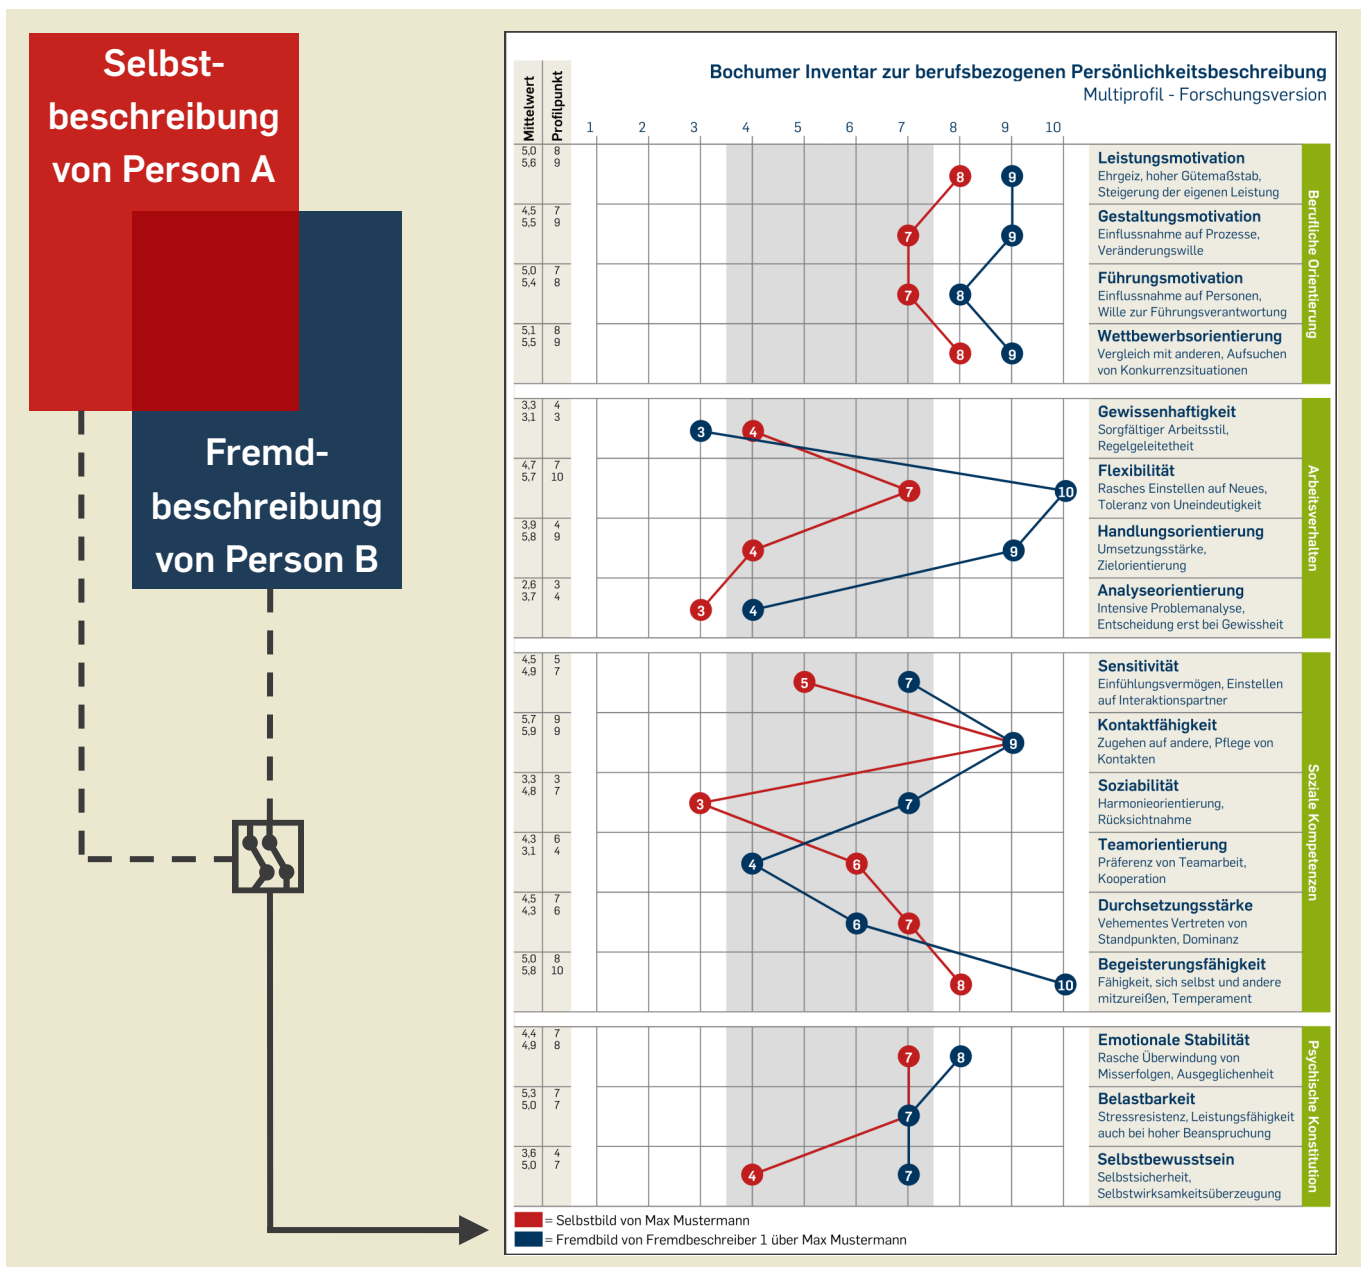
Selbstbeschreibung von Person A

Fremdbeschreibung von Person B

Bochumer Inventar zur berufsbezogenen Persönlichkeitsbeschreibung
Multiprofil - Forschungsversion

| Mittelwert | Profilpunkt | 1 | 2 | 3 | 4 | 5 | 6 | 7 | 8 | 9 | 10 | |
|---|---|---|---|---|---|---|---|---|---|---|---|---|
| 5,0 5,6 | 8 9 | | | | | | | | 8 | 9 | | **Leistungsmotivation** Ehrgeiz, hoher Gütemaßstab, Steigerung der eigenen Leistung |
| 4,5 5,5 | 7 9 | | | | | | | 7 | | 9 | | **Gestaltungsmotivation** Einflussnahme auf Prozesse, Veränderungswille |
| 5,0 5,4 | 7 8 | | | | | | | 7 | 8 | | | **Führungsmotivation** Einflussnahme auf Personen, Wille zur Führungsverantwortung |
| 5,1 5,5 | 8 9 | | | | | | | | 8 | 9 | | **Wettbewerbsorientierung** Vergleich mit anderen, Aufsuchen von Konkurrenzsituationen |
| 3,3 3,1 | 4 3 | | | 3 | 4 | | | | | | | **Gewissenhaftigkeit** Sorgfältiger Arbeitsstil, Regelgeleitetheit |
| 4,7 5,7 | 7 10 | | | | | | | 7 | | | 10 | **Flexibilität** Rasches Einstellen auf Neues, Toleranz von Uneindeutigkeit |
| 3,9 5,8 | 4 9 | | | | 4 | | | | | 9 | | **Handlungsorientierung** Umsetzungsstärke, Zielorientierung |
| 2,6 3,7 | 3 4 | | | 3 | 4 | | | | | | | **Analyseorientierung** Intensive Problemanalyse, Entscheidung erst bei Gewissheit |
| 4,5 4,9 | 5 7 | | | | | 5 | | 7 | | | | **Sensitivität** Einfühlungsvermögen, Einstellen auf Interaktionspartner |
| 5,7 5,9 | 9 9 | | | | | | | | | 9 | | **Kontaktfähigkeit** Zugehen auf andere, Pflege von Kontakten |
| 3,3 4,8 | 3 7 | | | 3 | | | | 7 | | | | **Soziabilität** Harmonieorientierung, Rücksichtnahme |
| 4,3 3,1 | 6 4 | | | | 4 | | 6 | | | | | **Teamorientierung** Präferenz von Teamarbeit, Kooperation |
| 4,5 4,3 | 7 6 | | | | | | 6 | 7 | | | | **Durchsetzungsstärke** Vehementes Vertreten von Standpunkten, Dominanz |
| 5,0 5,8 | 8 10 | | | | | | | | 8 | | 10 | **Begeisterungsfähigkeit** Fähigkeit, sich selbst und andere mitzureißen, Temperament |
| 4,4 4,9 | 7 8 | | | | | | | 7 | 8 | | | **Emotionale Stabilität** Rasche Überwindung von Misserfolgen, Ausgeglichenheit |
| 5,3 5,0 | 7 7 | | | | | | | 7 | | | | **Belastbarkeit** Stressresistenz, Leistungsfähigkeit auch bei hoher Beanspruchung |
| 3,6 5,0 | 4 7 | | | | 4 | | | 7 | | | | **Selbstbewusstsein** Selbstsicherheit, Selbstwirksamkeitsüberzeugung |

Berufliche Orientierung
Arbeitsverhalten
Soziale Kompetenzen
Psychische Konstitution

= Selbstbild von Max Mustermann
= Fremdbild von Fremdbeschreiber 1 über Max Mustermann